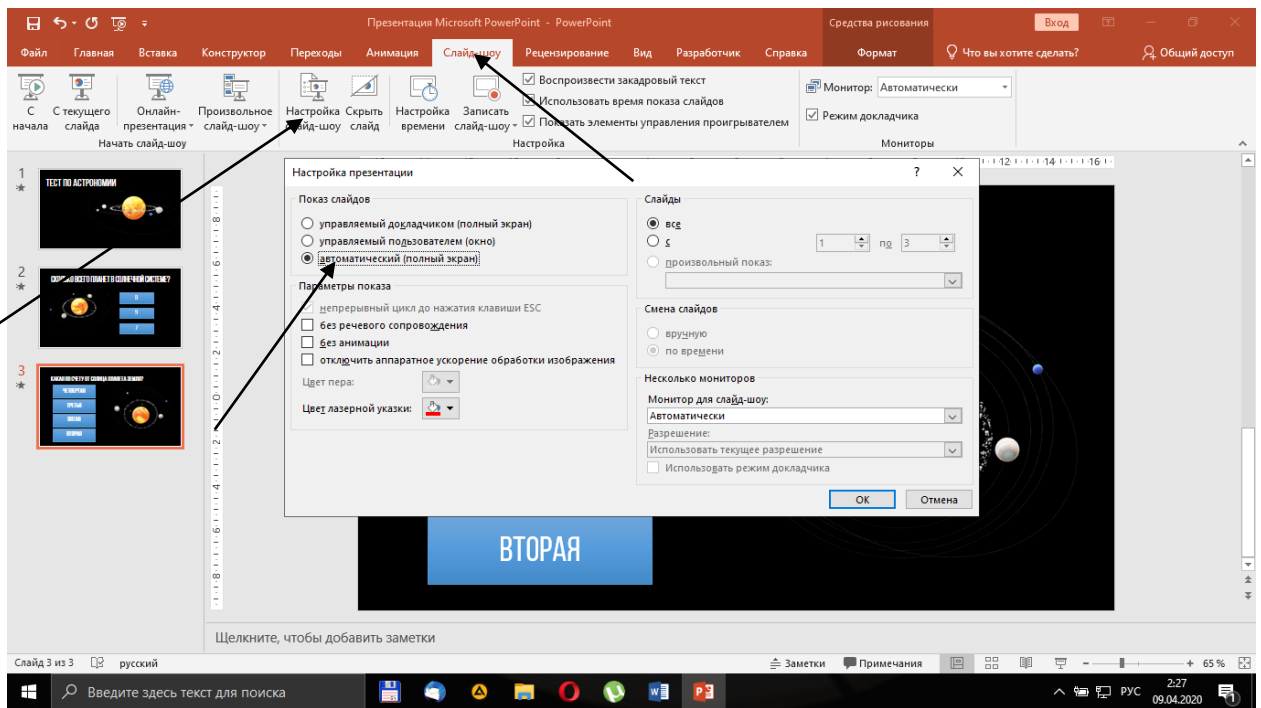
Презентация Microsoft PowerPoint - PowerPoint

Средства рисования

Вход

Файл Главная Вставка Конструктор Переходы Анимация Слайд-шоу Рецензирование Вид Разработчик Справка Формат Что вы хотите сделать? Общий доступ

С начала
С текущего слайда
Онлайн-презентация
Произвольное слайд-шоу
Начать слайд-шоу
Настройка слайд-шоу
Скрыть слайд
Настройка времени
Записать слайд-шоу
Воспроизвести закадровый текст
Использовать время показа слайдов
Показать элементы управления проигрывателем
Настройка
Монитор: Автоматически
Режим докладчика
Мониторы

1
ТЕСТ ПО АСТРОНОМИИ
2
СКОЛЬКО ВСЕГО ПЛАНЕТ В СОЛНЕЧНОЙ СИСТЕМЕ?
3
КАКАЯ ПО СЧЕТУ ОТ СОЛНЦА ПЛАНЕТА ЗЕМЛЯ?
ЧЕТВЕРТАЯ
ТРЕТЬЯ
ПЯТАЯ
ВТОРАЯ

Настройка презентации
?
✕

Показ слайдов
управляемый докладчиком (полный экран)
управляемый пользователем (окно)
автоматический (полный экран)

Параметры показа
непрерывный цикл до нажатия клавиши ESC
без речевого сопровождения
без анимации
отключить аппаратное ускорение обработки изображения
Цвет пера:
Цвет лазерной указки:

Слайды
все
с 1 по 3
произвольный показ:

Смена слайдов
вручную
по времени

Несколько мониторов
Монитор для слайд-шоу:
Автоматически
Разрешение:
Использовать текущее разрешение
Использовать режим докладчика

ОК
Отмена

ВТОРАЯ

Щелкните, чтобы добавить заметки

Слайд 3 из 3 русский
Заметки Примечания 65 %

Введите здесь текст для поиска
РУС 2:27 09.04.2020